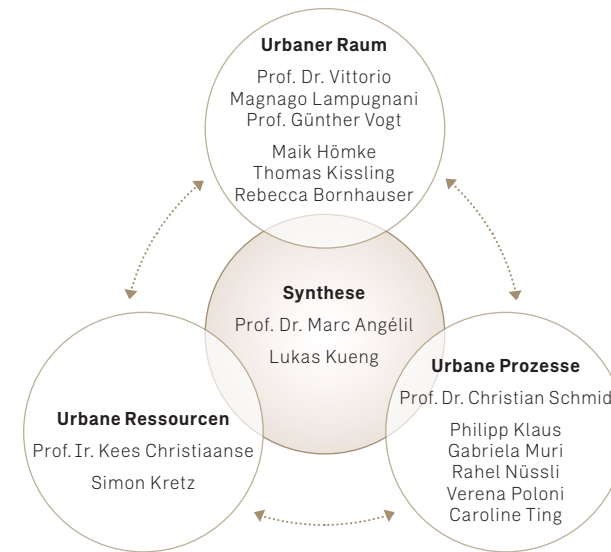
Urbaner Raum

Prof. Dr. Vittorio Magnago Lampugnani
Prof. Günther Vogt

Maik Hömke
Thomas Kissling
Rebecca Bornhauser

Synthese

Prof. Dr. Marc Angélil

Lukas Kueng

Urbane Ressourcen

Prof. Ir. Kees Christiaanse

Simon Kretz

Urbane Prozesse

Prof. Dr. Christian Schmid

Philipp Klaus
Gabriela Muri
Rahel Nüssli
Verena Poloni
Caroline Ting